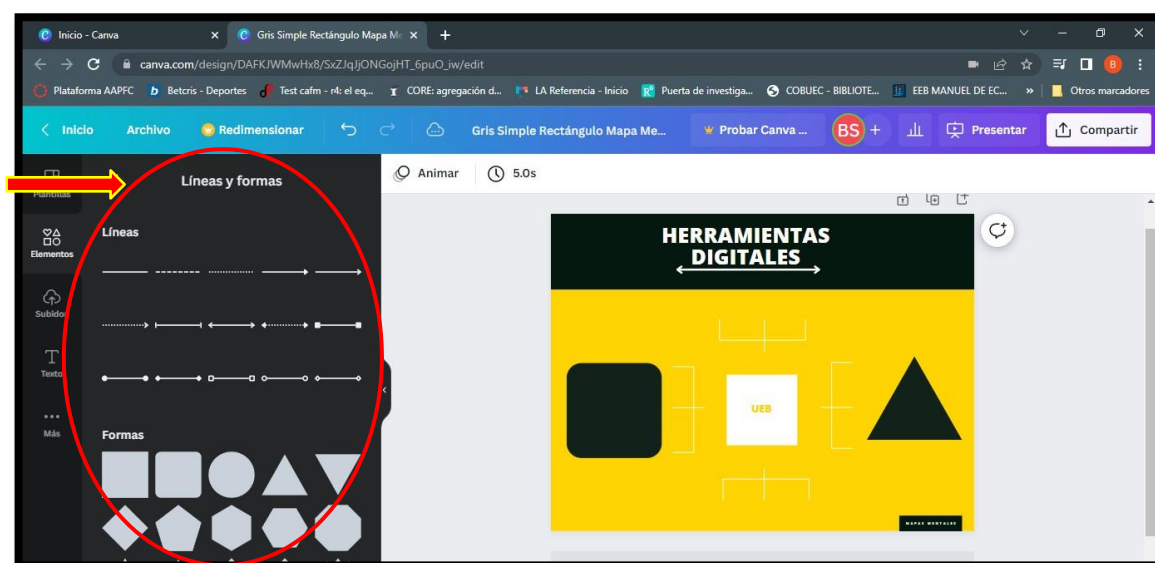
Inicio - Canva
Gris Simple Rectángulo Mapa Me...
canva.com/design/DAFKJWMwHx8/SxZJqJjONGojHT_6puO_iw/edit
Plataforma AAPFC
Betcris - Deportes
Test cafm - r4: el eq...
CORE: agregación d...
LA Referencia - Inicio
Puerta de investiga...
COBUEC - BIBLIOTE...
EEB MANUEL DE EC...
Otros marcadores
Inicio
Archivo
Redimensionar
Gris Simple Rectángulo Mapa Me...
Probar Canva ...
BS
Presentar
Compartir
Plantillas
Elementos
Subidos
Texto
Más
Líneas y formas
Líneas
Formas
Animar
5.0s
HERRAMIENTAS DIGITALES
UEB
MAPAS MENTALES